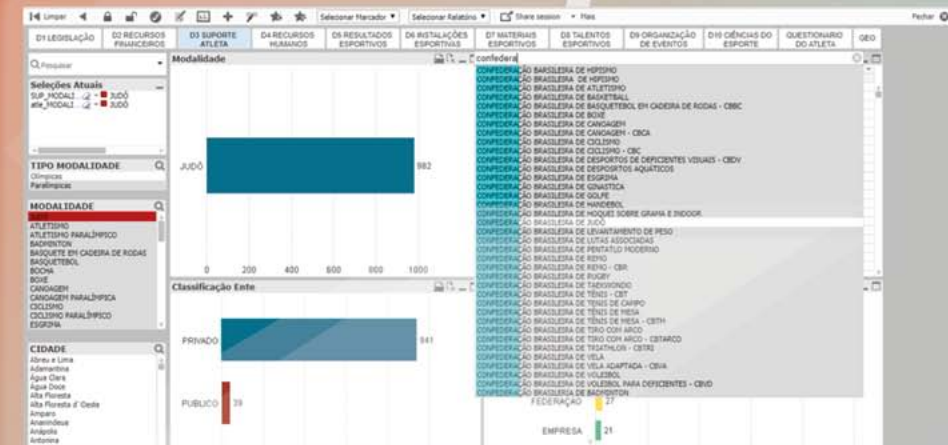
Limpar

Selecionar Marcador ▾ Selecionar Relatório ▾ Share session ▾ Mais

Fechar

D1 LEGISLAÇÃO | D2 RECURSOS FINANCEIROS | D3 SUPORTE ATLETA | D4 RECURSOS HUMANOS | D5 RESULTADOS ESPORTIVOS | D6 INSTALAÇÕES ESPORTIVAS | D7 MATERIAIS ESPORTIVOS | D8 TALENTOS ESPORTIVOS | D9 ORGANIZAÇÃO DE EVENTOS | D10 CIÊNCIAS DO ESPORTE | QUESTIONARIO DO ATLETA | GEO

Pesquisar

Seleções Atuais
SUP_MODALI... JUDÔ
atle_MODALI... JUDÔ

TIPO MODALIDADE
Olímpicas
Paralímpicas

MODALIDADE
JUDÔ
ATLETISMO
ATLETISMO PARALÍMPICO
BADMINTON
BASQUETE EM CADEIRA DE RODAS
BASQUETEBOL
BOCHA
BOXE
CANOAGEM
CANOAGEM PARALÍMPICA
CICLISMO
CICLISMO PARALÍMPICO
ESGRIMA

CIDADE
Abreu e Lima
Adamantina
Água Clara
Água Doce
Alta Floresta
Alta Floresta d' Oeste
Amparo
Ananindeua
Anápolis
Antonina

Modalidade
JUDÔ 982
0 200 400 600 800 1000

Classificação Ente
PRIVADO 841
PUBLICO 39

confedera
CONFEDERAÇÃO BRASILEIRA DE HIPISMO
CONFEDERAÇÃO BRASILEIRA DE HIPISMO
CONFEDERAÇÃO BRASILEIRA DE ATLETISMO
CONFEDERAÇÃO BRASILEIRA DE BASKETBALL
CONFEDERAÇÃO BRASILEIRA DE BASQUETEBOL EM CADEIRA DE RODAS - CBBC
CONFEDERAÇÃO BRASILEIRA DE BOXE
CONFEDERAÇÃO BRASILEIRA DE CANOAGEM
CONFEDERAÇÃO BRASILEIRA DE CANOAGEM - CBCA
CONFEDERAÇÃO BRASILEIRA DE CICLISMO
CONFEDERAÇÃO BRASILEIRA DE CICLISMO - CBC
CONFEDERAÇÃO BRASILEIRA DE DESPORTOS DE DEFICIENTES VISUAIS - CBDV
CONFEDERAÇÃO BRASILEIRA DE DESPORTOS AQUÁTICOS
CONFEDERAÇÃO BRASILEIRA DE ESGRIMA
CONFEDERAÇÃO BRASILEIRA DE GINASTICA
CONFEDERAÇÃO BRASILEIRA DE GOLFE
CONFEDERAÇÃO BRASILEIRA DE HANDEBOL
CONFEDERAÇÃO BRASILEIRA DE HOQUEI SOBRE GRAMA E INDOOR
CONFEDERAÇÃO BRASILEIRA DE JUDO
CONFEDERAÇÃO BRASILEIRA DE LEVANTAMENTO DE PESO
CONFEDERAÇÃO BRASILEIRA DE LUTAS ASSOCIADAS
CONFEDERAÇÃO BRASILEIRA DE PENTATLO MODERNO
CONFEDERAÇÃO BRASILEIRA DE REMO
CONFEDERAÇÃO BRASILEIRA DE REMO - CBR
CONFEDERAÇÃO BRASILEIRA DE RUGBY
CONFEDERAÇÃO BRASILEIRA DE TAEKWONDO
CONFEDERAÇÃO BRASILEIRA DE TÊNIS - CBT
CONFEDERAÇÃO BRASILEIRA DE TENIS DE CAMPO
CONFEDERAÇÃO BRASILEIRA DE TÊNIS DE MESA
CONFEDERAÇÃO BRASILEIRA DE TÊNIS DE MESA - CBTM
CONFEDERAÇÃO BRASILEIRA DE TIRO COM ARCO
CONFEDERAÇÃO BRASILEIRA DE TIRO COM ARCO - CBTARCO
CONFEDERAÇÃO BRASILEIRA DE TRIATHLON - CBTRI
CONFEDERAÇÃO BRASILEIRA DE VELA
CONFEDERAÇÃO BRASILEIRA DE VELA ADAPTADA - CBVA
CONFEDERAÇÃO BRASILEIRA DE VOLEIBOL
CONFEDERAÇÃO BRASILEIRA DE VOLEIBOL PARA DEFICIENTES - CBVD
CONFEDERAÇÃO BRASILEIRA DE BADMINTON

FEDERAÇÃO 27
EMPRESA 21